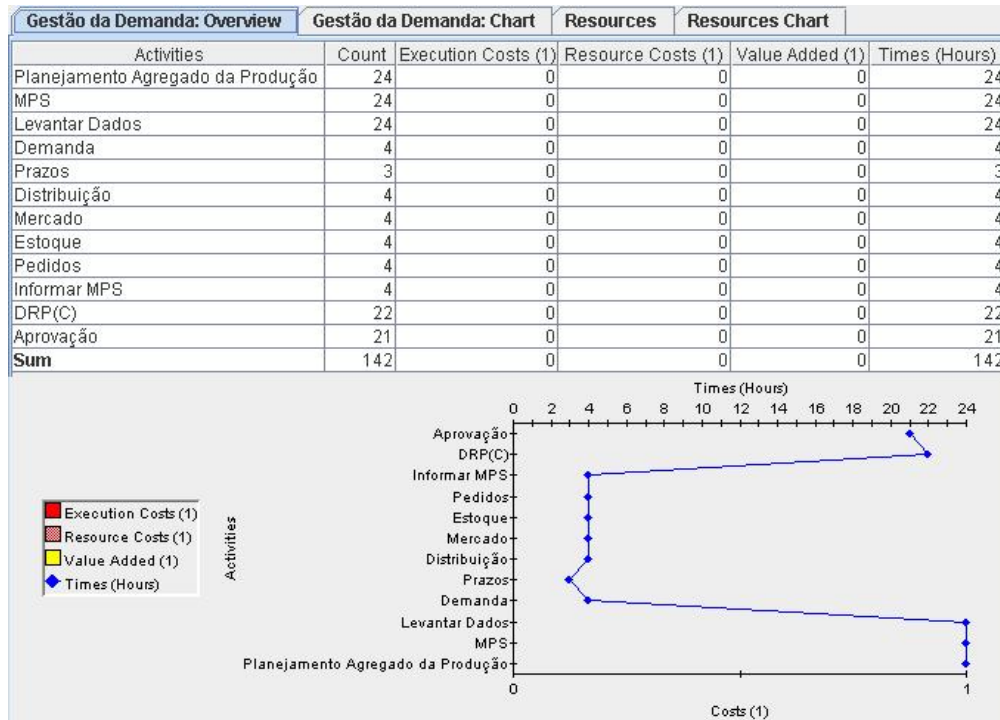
Gestão da Demanda: Overview | Gestão da Demanda: Chart | Resources | Resources Chart

| Activities | Count | Execution Costs (1) | Resource Costs (1) | Value Added (1) | Times (Hours) |
|---|---|---|---|---|---|
| Planejamento Agregado da Produção | 24 | 0 | 0 | 0 | 24 |
| MPS | 24 | 0 | 0 | 0 | 24 |
| Levantar Dados | 24 | 0 | 0 | 0 | 24 |
| Demanda | 4 | 0 | 0 | 0 | 4 |
| Prazos | 3 | 0 | 0 | 0 | 3 |
| Distribuição | 4 | 0 | 0 | 0 | 4 |
| Mercado | 4 | 0 | 0 | 0 | 4 |
| Estoque | 4 | 0 | 0 | 0 | 4 |
| Pedidos | 4 | 0 | 0 | 0 | 4 |
| Informar MPS | 4 | 0 | 0 | 0 | 4 |
| DRP(C) | 22 | 0 | 0 | 0 | 22 |
| Aprovação | 21 | 0 | 0 | 0 | 21 |
| **Sum** | 142 | 0 | 0 | 0 | 142 |

Times (Hours)
0 2 4 6 8 10 12 14 16 18 20 22 24

Aprovação
DRP(C)
Informar MPS
Pedidos
Estoque
Mercado
Distribuição
Prazos
Demanda
Levantar Dados
MPS
Planejamento Agregado da Produção

Activities

Execution Costs (1)
Resource Costs (1)
Value Added (1)
Times (Hours)

0 1
Costs (1)